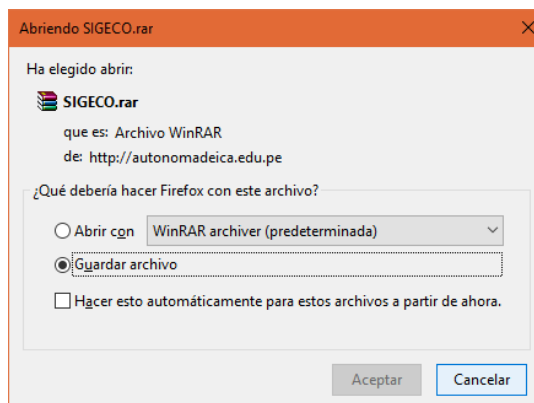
Abriendo SIGECO.rar

Ha elegido abrir:

SIGECO.rar

que es: Archivo WinRAR
de: http://autonomadeica.edu.pe

¿Qué debería hacer Firefox con este archivo?

Abrir con WinRAR archiver (predeterminada)

Guardar archivo

Hacer esto automáticamente para estos archivos a partir de ahora.

Aceptar Cancelar